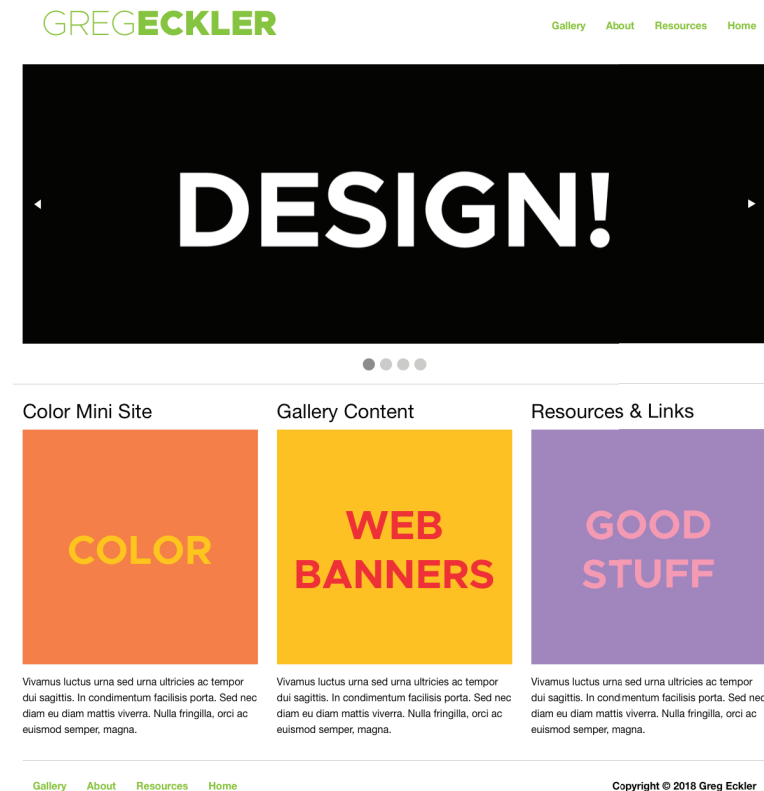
GREGECKLER

Gallery About Resources Home

DESIGN!

Color Mini Site

COLOR

Vivamus luctus urna sed urna ultricies ac tempor dui sagittis. In condimentum facilisis porta. Sed nec diam eu diam mattis viverra. Nulla fringilla, orci ac euismod semper, magna.

Gallery Content

WEB BANNERS

Vivamus luctus urna sed urna ultricies ac tempor dui sagittis. In condimentum facilisis porta. Sed nec diam eu diam mattis viverra. Nulla fringilla, orci ac euismod semper, magna.

Resources & Links

GOOD STUFF

Vivamus luctus urna sed urna ultricies ac tempor dui sagittis. In condimentum facilisis porta. Sed nec diam eu diam mattis viverra. Nulla fringilla, orci ac euismod semper, magna.

Gallery About Resources Home

Copyright © 2018 Greg Eckler